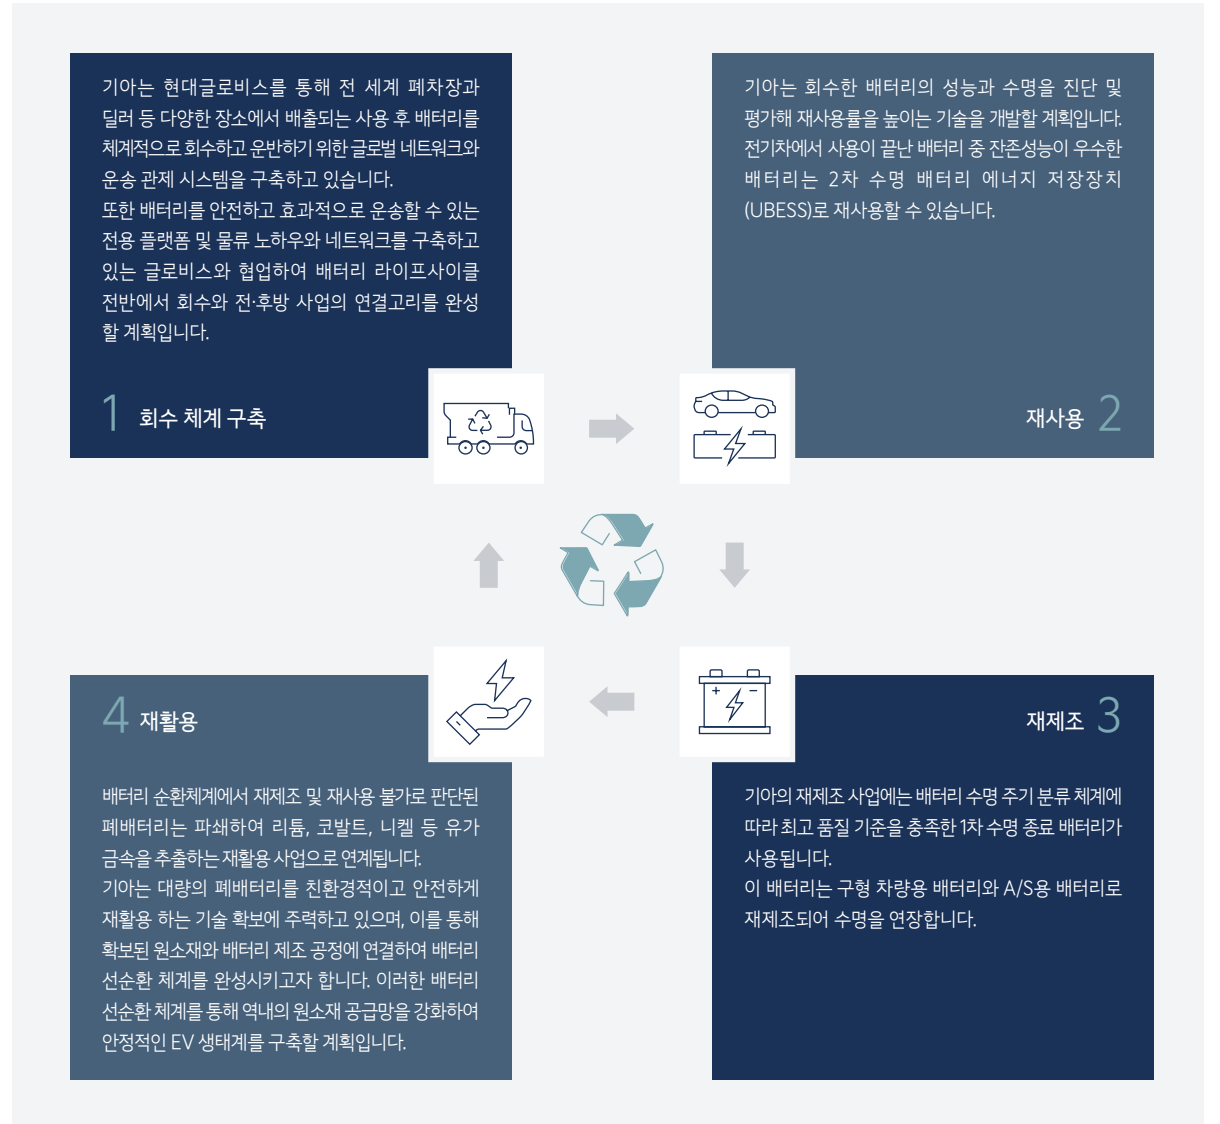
기아는 현대글로비스를 통해 전 세계 폐차장과 딜러 등 다양한 장소에서 배출되는 사용 후 배터리를 체계적으로 회수하고 운반하기 위한 글로벌 네트워크와 운송 관제 시스템을 구축하고 있습니다.
또한 배터리를 안전하고 효과적으로 운송할 수 있는 전용 플랫폼 및 물류 노하우와 네트워크를 구축하고 있는 글로비스와 협업하여 배터리 라이프사이클 전반에서 회수와 전·후방 사업의 연결고리를 완성할 계획입니다.

1 회수 체계 구축

기아는 회수한 배터리의 성능과 수명을 진단 및 평가해 재사용률을 높이는 기술을 개발할 계획입니다. 전기차에서 사용이 끝난 배터리 중 잔존성능이 우수한 배터리는 2차 수명 배터리 에너지 저장장치(UBESS)로 재사용할 수 있습니다.

재사용 2

4 재활용

배터리 순환체계에서 재제조 및 재사용 불가로 판단된 폐배터리는 파쇄하여 리튬, 코발트, 니켈 등 유가금속을 추출하는 재활용 사업으로 연계됩니다.
기아는 대량의 폐배터리를 친환경적이고 안전하게 재활용 하는 기술 확보에 주력하고 있으며, 이를 통해 확보된 원소재와 배터리 제조 공정에 연결하여 배터리 선순환 체계를 완성시키고자 합니다. 이러한 배터리 선순환 체계를 통해 역내의 원소재 공급망을 강화하여 안정적인 EV 생태계를 구축할 계획입니다.

재제조 3

기아의 재제조 사업에는 배터리 수명 주기 분류 체계에 따라 최고 품질 기준을 충족한 1차 수명 종료 배터리가 사용됩니다.
이 배터리는 구형 차량용 배터리와 A/S용 배터리로 재제조되어 수명을 연장합니다.